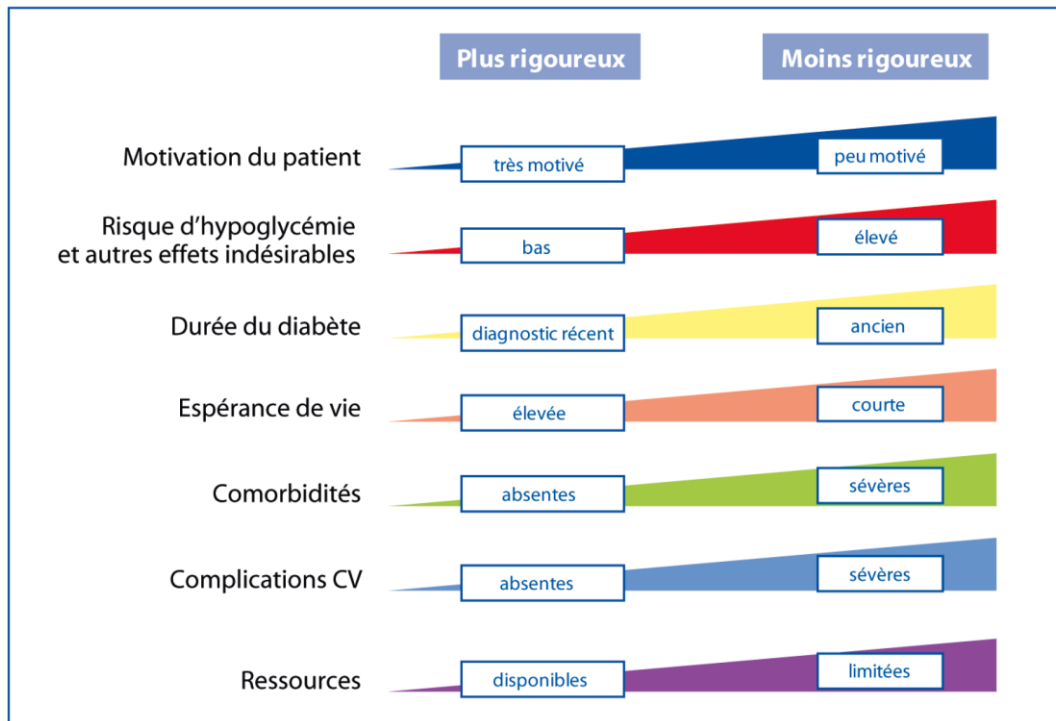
Plus rigoureux

Moins rigoureux

Motivation du patient
très motivé
peu motivé

Risque d'hypoglycémie et autres effets indésirables
bas
élevé

Durée du diabète
diagnostic récent
ancien

Espérance de vie
élevée
courte

Comorbidités
absentes
sévères

Complications CV
absentes
sévères

Ressources
disponibles
limitées